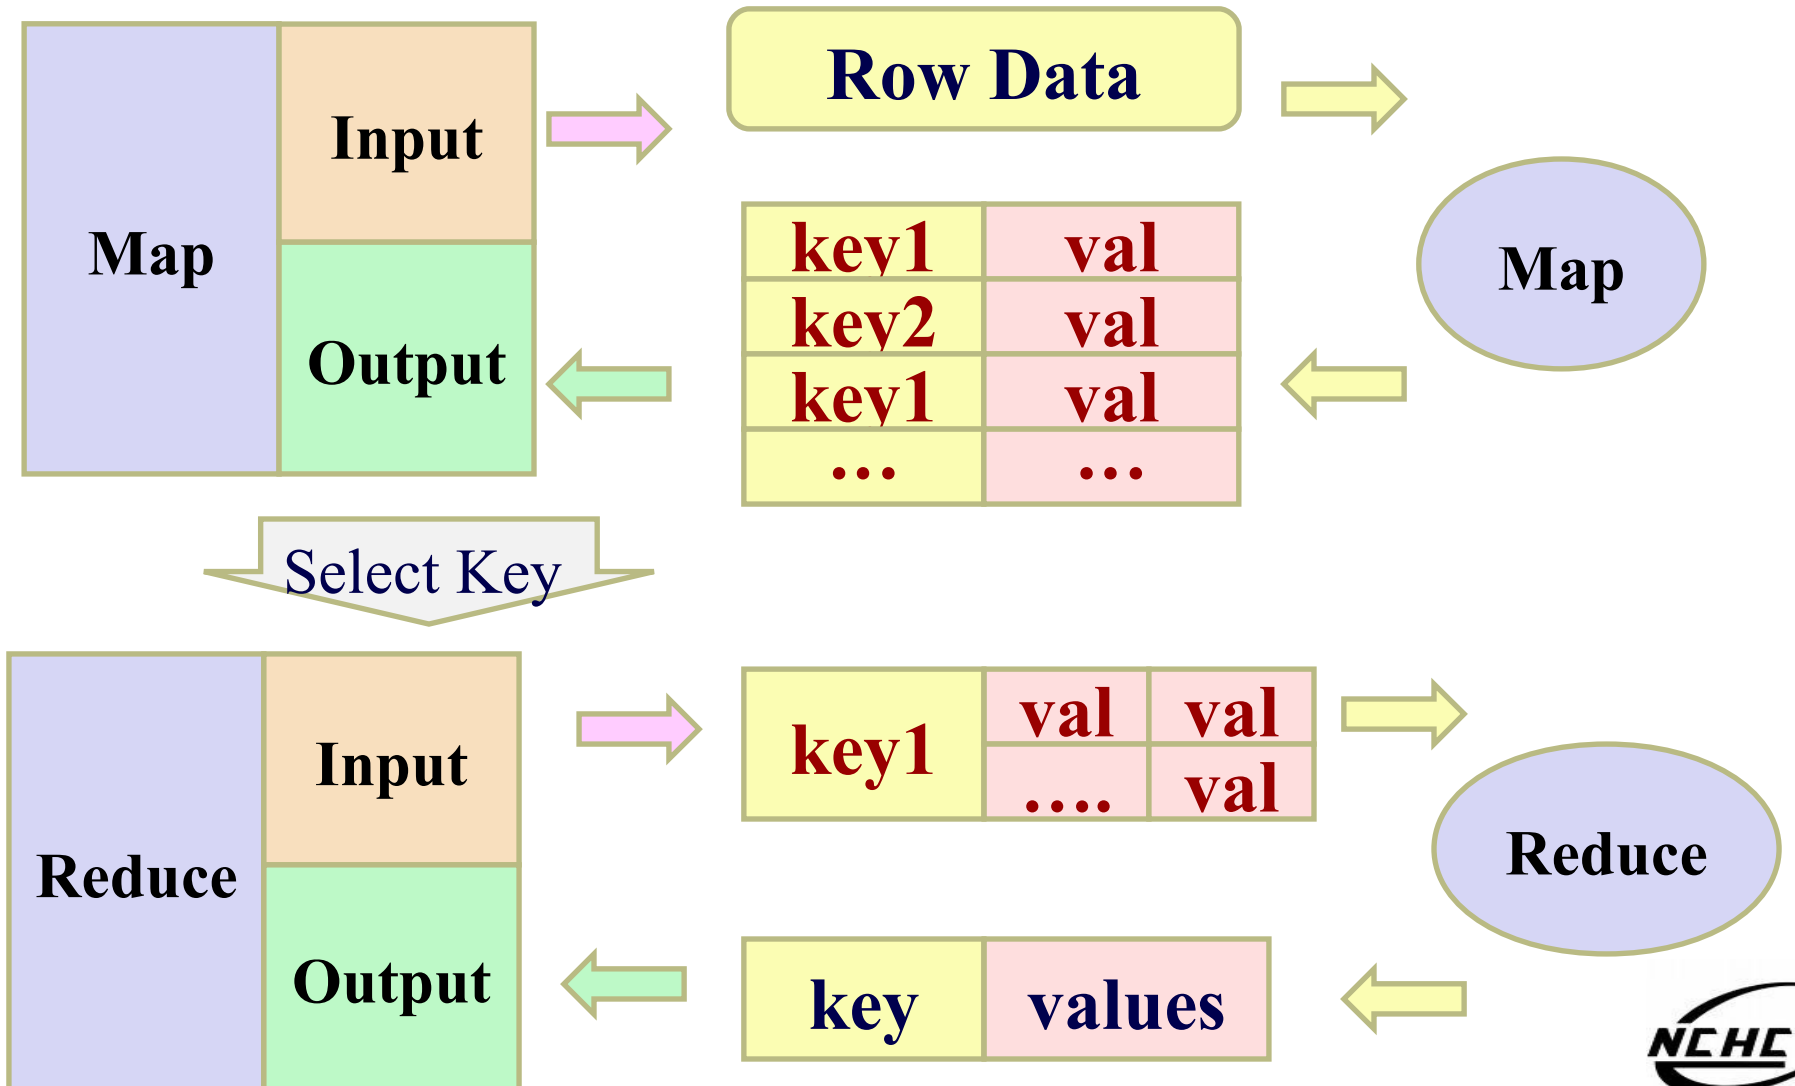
Map

Input

Output

Row Data

| key1 | val |
|---|---|
| key2 | val |
| key1 | val |
| … | … |

Map

Select Key

Reduce

Input

Output

| key1 | val | val |
|---|---|---|
| | …. | val |

Reduce

| key | values |
|---|---|

NCHC